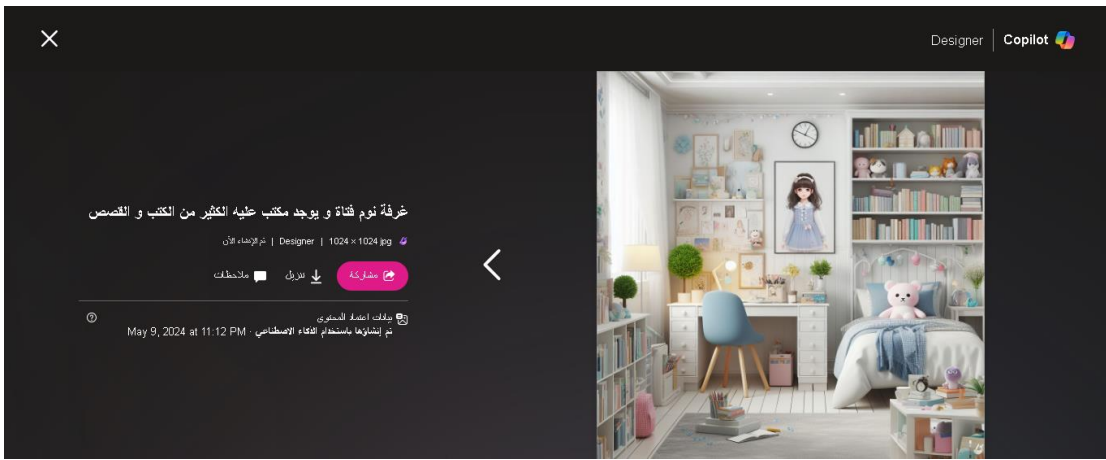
Designer | Copilot

غرفة نوم فتاة و يوجد مكتب عليه الكثير من الكتب و القصص

jpg. 1024 × 1024 | Designer | تم الإنشاء الآن

مشاركة

تنزيل

ملاحظات

بيانات اعتماد المحتوى

تم إنشاؤها باستخدام الذكاء الاصطناعي · May 9, 2024 at 11:12 PM